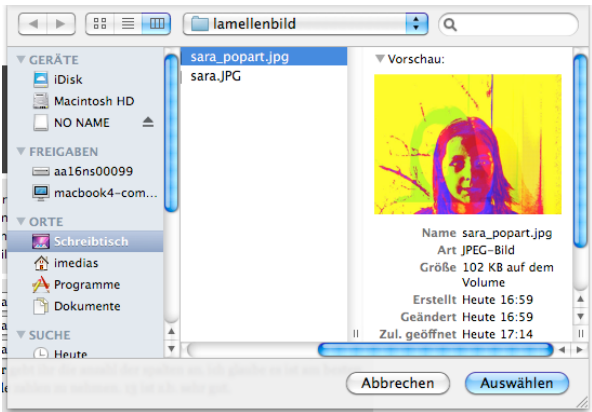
lamellenbild

GERÄTE
iDisk
Macintosh HD
NO NAME
FREIGABEN
aa16ns00099
macbook4-com...
ORTE
Schreibtisch
imedias
Programme
Dokumente
SUCHE
Heute

sara_popart.jpg
sara.JPG

Vorschau:

Name sara_popart.jpg
Art JPEG-Bild
Größe 102 KB auf dem Volume
Erstellt Heute 16:59
Geändert Heute 16:59
Zul. geöffnet Heute 17:14

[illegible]

Abbrechen
Auswählen